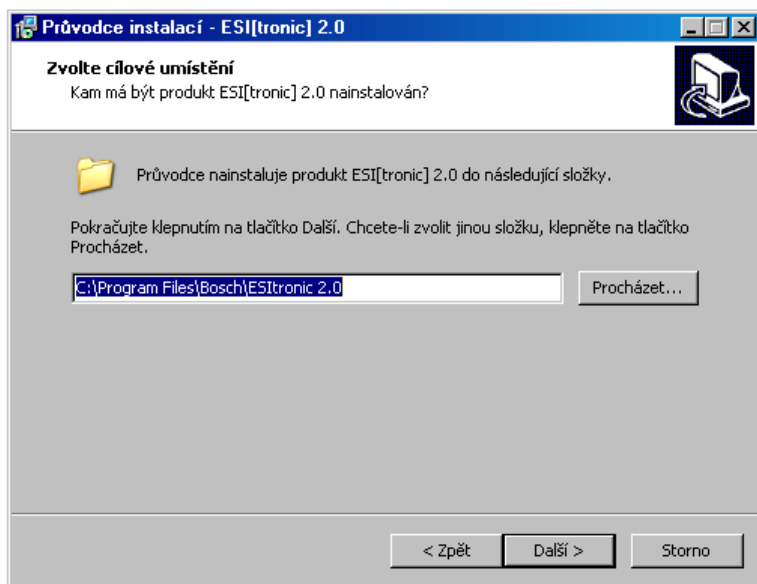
Průvodce instalací - ESI[tronic] 2.0

Zvolte cílové umístění
Kam má být produkt ESI[tronic] 2.0 nainstalován?

Průvodce nainstaluje produkt ESI[tronic] 2.0 do následující složky.

Pokračujte klepnutím na tlačítko Další. Chcete-li zvolit jinou složku, klepněte na tlačítko Procházet.

C:\Program Files\Bosch\ESItronic 2.0

Procházet...

< Zpět

Další >

Storno